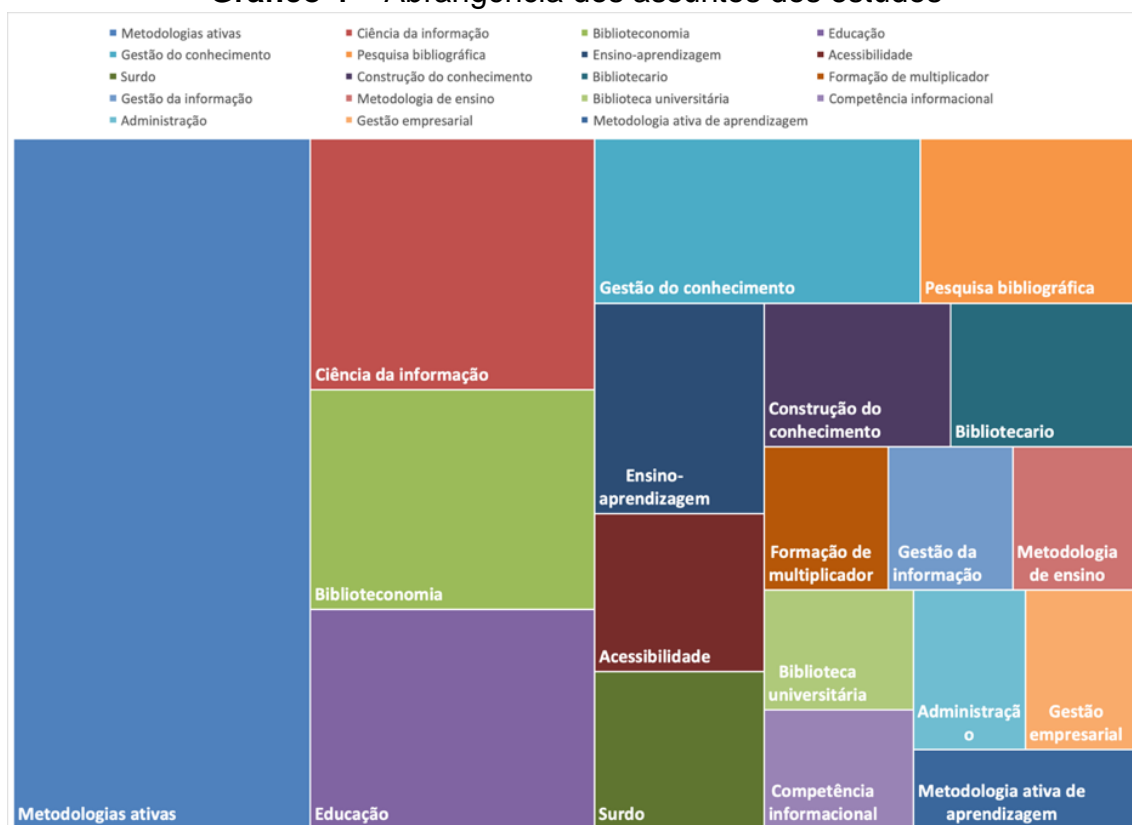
Gráfico 1 – Abrangência dos assuntos dos estudos

Metodologias ativas
Ciência da informação
Biblioteconomia
Educação
Gestão do conhecimento
Pesquisa bibliográfica
Ensino-aprendizagem
Acessibilidade
Surdo
Construção do conhecimento
Bibliotecario
Formação de multiplicador
Gestão da informação
Metodologia de ensino
Biblioteca universitária
Competência informacional
Administração
Gestão empresarial
Metodologia ativa de aprendizagem

Metodologias ativas
Ciência da informação
Biblioteconomia
Educação
Gestão do conhecimento
Pesquisa bibliográfica
Ensino-aprendizagem
Construção do conhecimento
Bibliotecario
Acessibilidade
Surdo
Formação de multiplicador
Gestão da informação
Metodologia de ensino
Biblioteca universitária
Competência informacional
Administração
Gestão empresarial
Metodologia ativa de aprendizagem